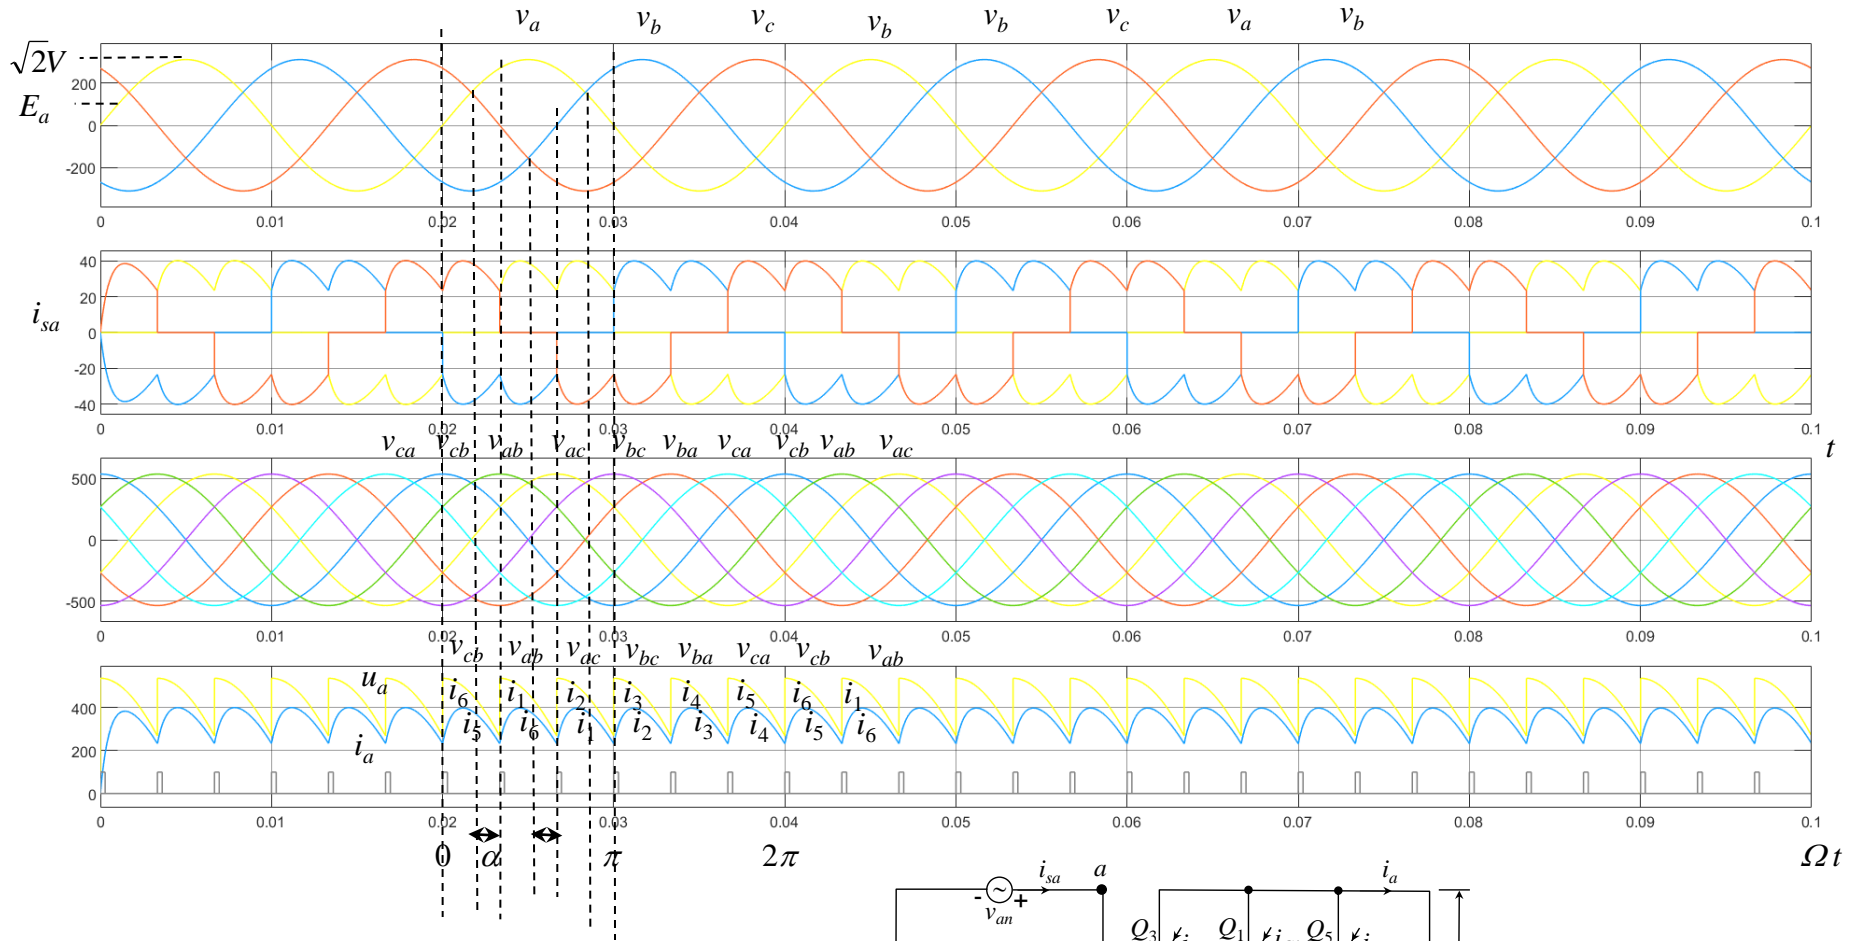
$v_a$ $v_b$ $v_c$ $v_b$ $v_b$ $v_c$ $v_a$ $v_b$

$\sqrt{2}V$
$E_a$

200
0
-200

0 0.01 0.02 0.03 0.04 0.05 0.06 0.07 0.08 0.09 0.1

40
20
$i_{sa}$ 0
-20
-40

0 0.01 0.02 0.03 0.04 0.05 0.06 0.07 0.08 0.09 0.1

$v_{ca}$ $v_{cb}$ $v_{ab}$ $v_{ac}$ $v_{bc}$ $v_{ba}$ $v_{ca}$ $v_{cb}$ $v_{ab}$ $v_{ac}$ $t$

500
0
-500

0 0.01 0.02 0.03 0.04 0.05 0.06 0.07 0.08 0.09 0.1

$v_{cb}$ $v_{ab}$ $v_{ac}$ $v_{bc}$ $v_{ba}$ $v_{ca}$ $v_{cb}$ $v_{ab}$

$u_a$ $i_6$ $i_1$ $i_2$ $i_3$ $i_4$ $i_5$ $i_6$ $i_1$
$i_5$ $i_6$ $i_1$ $i_2$ $i_3$ $i_4$ $i_5$ $i_6$
$i_a$

400
200
0

0 0.01 0.02 0.03 0.04 0.05 0.06 0.07 0.08 0.09 0.1

0 $\alpha$ $\pi$ $2\pi$ $\Omega t$

$i_{sa}$ $a$
- ~ +
$v_{an}$
$i_a$
$Q_3$ $Q_1$ $Q_5$